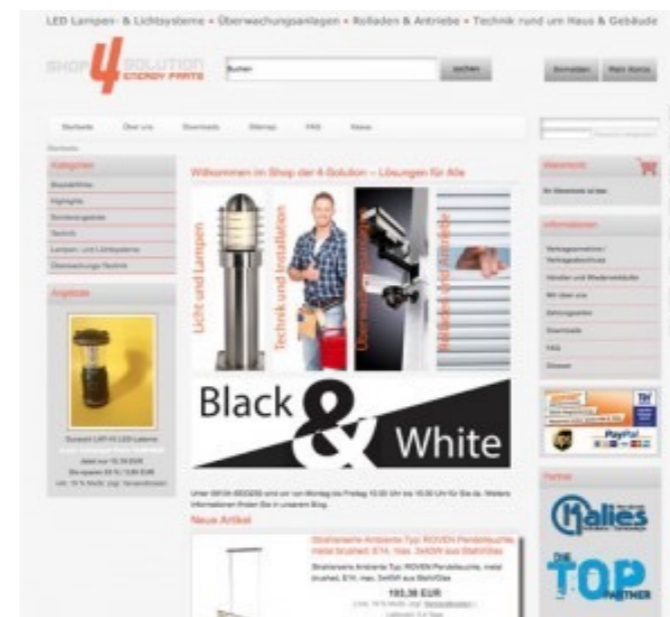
LED Lampen- & Lichtsysteme • Überwachungsanlagen • Rolladen & Antriebe • Technik rund um Haus & Gebäude

SHOP 4 SOLUTION ENERGY PARTS

Suchen

suchen

Anmelden

Mein Konto

Startseite

Über uns

Downloads

Sitemap

FAQ

News

Startseite

Kategorien

Blickfang

Highlights

Sonderangebote

Technik

Lampen- und Lichtsysteme

Überwachungs-Technik

Angebote

Jetzt nur 19,99 EUR

Willkommen im Shop der 4-Solution – Lösungen für Alle

Licht und Lampen

Technik und Installation

Überwachungstechnik

Rolläden und Antriebe

Black & White

Neue Artikel

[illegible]

193,38 EUR

Warenkorb

Ihr Warenkorb ist leer.

Informationen

Versandkosten

FAQ

Kontakt

PayPal

Partner

Kalies

DIE TOP PARTNER